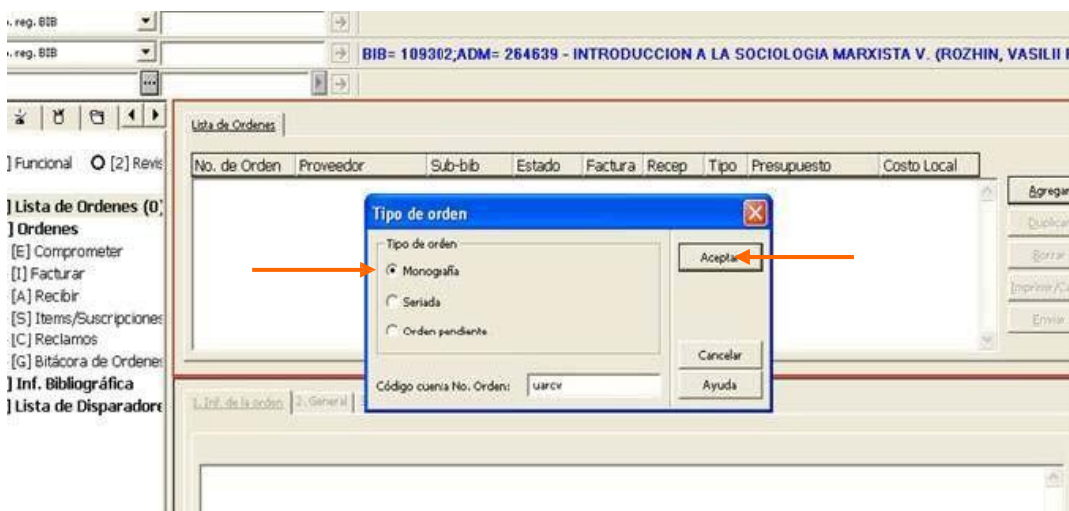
. reg. BIB

. reg. BIB

BIB= 109302;ADM= 264639 - INTRODUCCION A LA SOCIOLOGIA MARXISTA V. (ROZHIN, VASILII

] Funcional [2] Revis

] Lista de Ordenes (0)
] Ordenes
[E] Comprometer
[I] Facturar
[A] Recibir
[S] Items/Suscripciones
[C] Reclamos
[G] Bitácora de Ordenes
] Inf. Bibliográfica
] Lista de Disparadore

Lista de Ordenes

| No. de Orden | Proveedor | Sub-bib | Estado | Factura | Recep | Tipo | Presupuesto | Costo Local |
|---|---|---|---|---|---|---|---|---|

Agregar
Duplicar
Borrar
Imprimir/C
Enviar

Tipo de orden

Tipo de orden
Monografía
Seriada
Orden pendiente

Aceptar
Cancelar
Ayuda

Código cuenta No. Orden: uarcv

1. Inf. de la orden 2. General